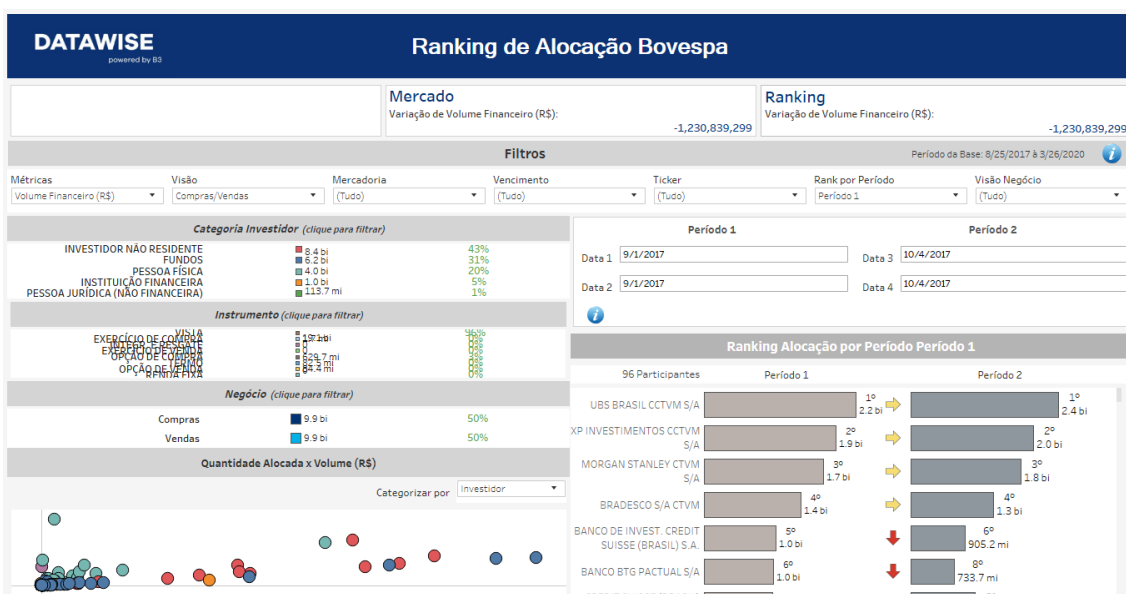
DATAWISE
powered by B3

Ranking de Alocação Bovespa

Mercado
Variação de Volume Financeiro (R$):
-1,230,839,299

Ranking
Variação de Volume Financeiro (R$):
-1,230,839,299

Filtros

Período da Base: 8/25/2017 à 3/26/2020

Métricas
Volume Financeiro (R$)

Visão
Compras/Vendas

Mercadoria
(Tudo)

Vencimento
(Tudo)

Ticker
(Tudo)

Rank por Período
Período 1

Visão Negócio
(Tudo)

Categoria Investidor (clique para filtrar)

| | | |
|---|---|---|
| INVESTIDOR NÃO RESIDENTE | 8.4 bi | 43% |
| FUNDOS | 6.2 bi | 31% |
| PESSOA FÍSICA | 4.0 bi | 20% |
| INSTITUIÇÃO FINANCEIRA | 1.0 bi | 5% |
| PESSOA JURÍDICA (NÃO FINANCEIRA) | 113.7 mi | 1% |

Instrumento (clique para filtrar)

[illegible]

Negócio (clique para filtrar)

| | | |
|---|---|---|
| Compras | 9.9 bi | 50% |
| Vendas | 9.9 bi | 50% |

Quantidade Alocada x Volume (R$)

Categorizar por
Investidor

Período 1

Período 2

Data 1 9/1/2017
Data 2 9/1/2017
Data 3 10/4/2017
Data 4 10/4/2017

Ranking Alocação por Período Período 1

96 Participantes
Período 1
Período 2

| | Período 1 | Período 2 |
|---|---|---|
| UBS BRASIL CCTVM S/A | 1º 2.2 bi | 1º 2.4 bi |
| XP INVESTIMENTOS CCTVM S/A | 2º 1.9 bi | 2º 2.0 bi |
| MORGAN STANLEY CTVM S/A | 3º 1.7 bi | 3º 1.8 bi |
| BRADESCO S/A CTVM | 4º 1.4 bi | 4º 1.3 bi |
| BANCO DE INVEST. CREDIT SUISSE (BRASIL) S.A. | 5º 1.0 bi | 6º 905.2 mi |
| BANCO BTG PACTUAL S/A | 6º 1.0 bi | 8º 733.7 mi |